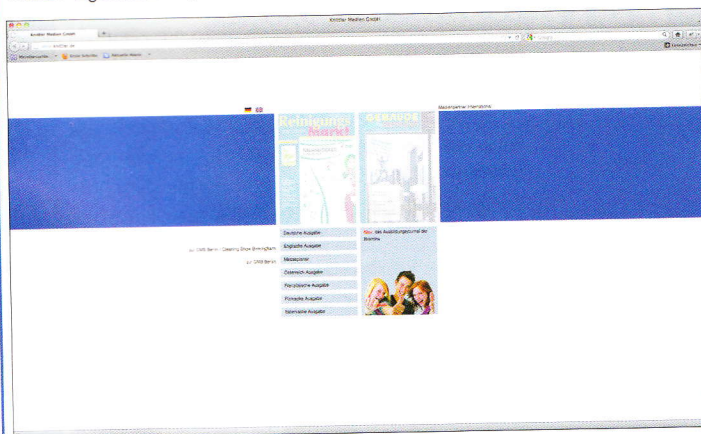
Kristler Medien GmbH

Kristler Medien GmbH

kristler.de

Google

Meistbesucht Erste Schritte Aktuelle Nachr.

Lesezeichen

Reinigungs Markt

GEBÄUDE

Messepartner International

zur CMS Berlin / Cleaning Show Birmingham

zur CMS Berlin

Deutsche Ausgabe

Englische Ausgabe

Messeportal

Österreich Ausgabe

Französische Ausgabe

Polnische Ausgabe

Italienische Ausgabe

Neu: das Ausbildungsjournal der Branche